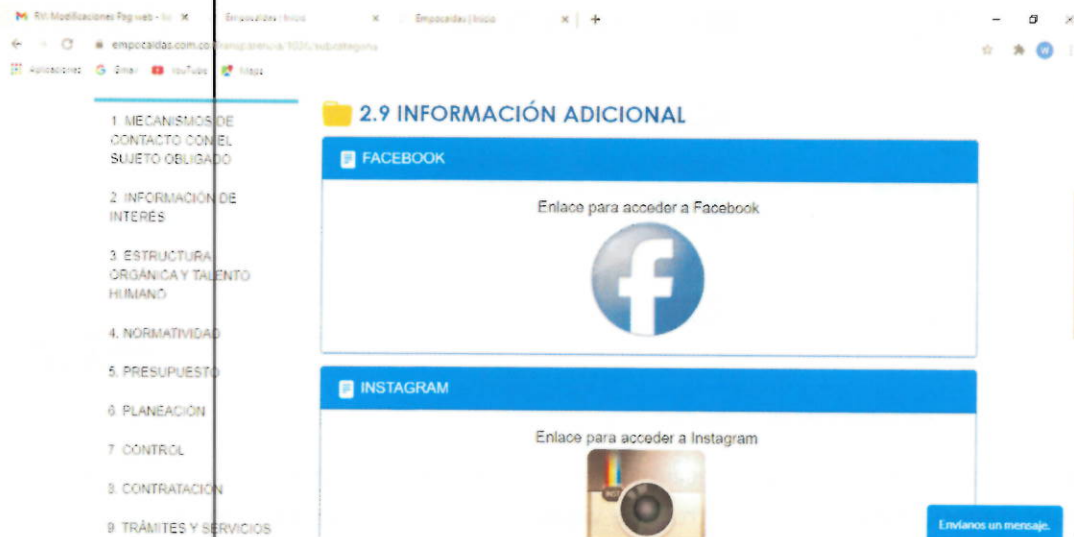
M RE: Modificaciones Pag web - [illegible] ×
Empocaldas | Inicio ×
Empocaldas | Inicio ×
+

empocaldas.com.co/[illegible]/subcategoria

Aplicaciones Gmail YouTube Maps

1. MECANISMOS DE CONTACTO CON EL SUJETO OBLIGADO

2. INFORMACIÓN DE INTERÉS

3. ESTRUCTURA ORGÁNICA Y TALENTO HUMANO

4. NORMATIVIDAD

5. PRESUPUESTO

6. PLANEACIÓN

7. CONTROL

8. CONTRATACIÓN

9. TRÁMITES Y SERVICIOS

2.9 INFORMACIÓN ADICIONAL

FACEBOOK

Enlace para acceder a Facebook

INSTAGRAM

Enlace para acceder a Instagram

Envíanos un mensaje.